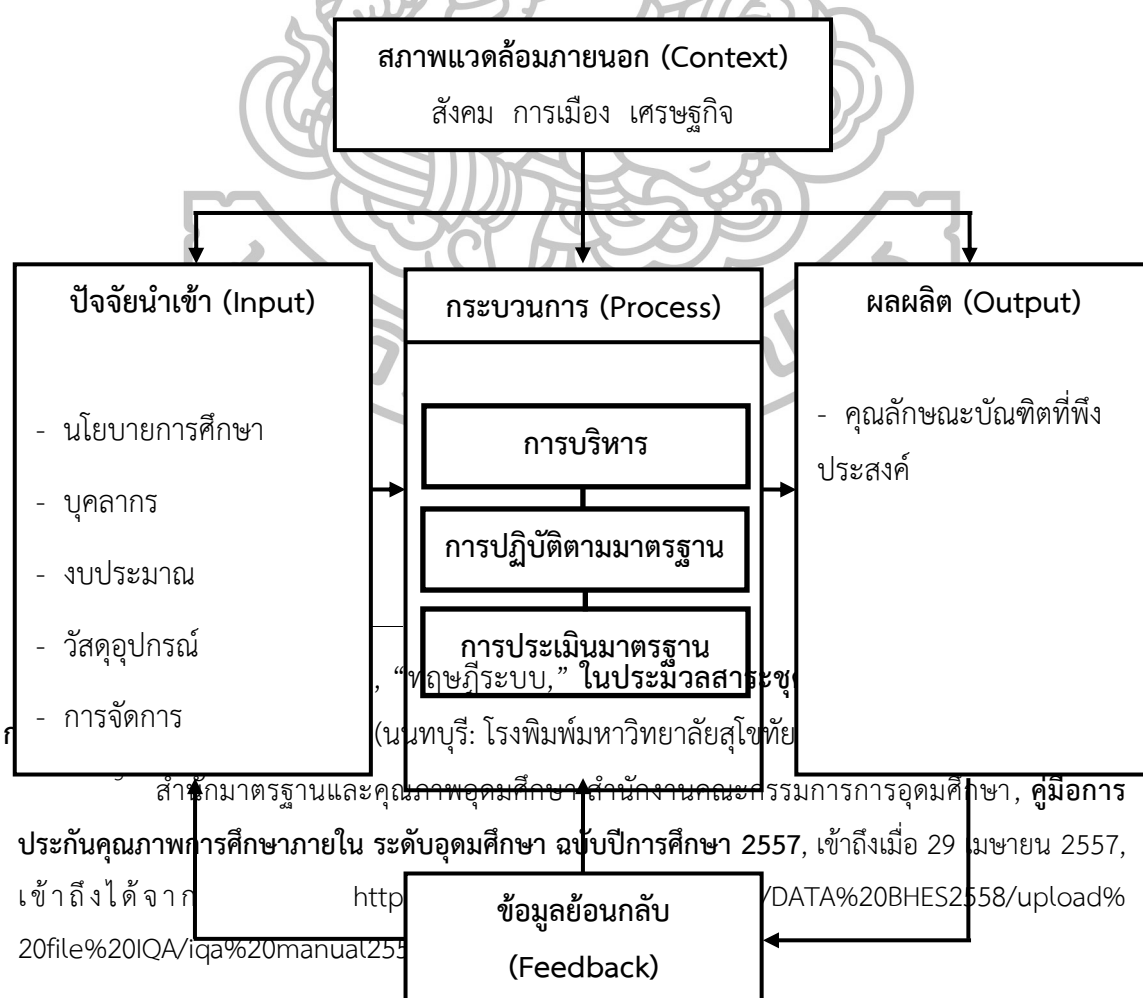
สภาพแวดล้อมภายนอก (Context)
สังคม การเมือง เศรษฐกิจ

ปัจจัยนำเข้า (Input)

- นโยบายการศึกษา
- บุคลากร
- งบประมาณ
- วัสดุอุปกรณ์
- การจัดการ

กระบวนการ (Process)

การบริหาร

การปฏิบัติตามมาตรฐาน

การประเมินมาตรฐาน

ผลผลิต (Output)

- คุณลักษณะบัณฑิตที่พึงประสงค์

, "ทฤษฎีระบบ," ในประมวลสาระชุ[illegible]

ก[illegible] (นนทบุรี: โรงพิมพ์มหาวิทยาลัยสุโขทัย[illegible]

สำนักมาตรฐานและคุณภาพอุดมศึกษา สำนักงานคณะกรรมการการอุดมศึกษา, คู่มือการประกันคุณภาพการศึกษาภายใน ระดับอุดมศึกษา ฉบับปีการศึกษา 2557, เข้าถึงเมื่อ 29 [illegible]มษายน 2557, เข้าถึงได้จาก http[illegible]/DATA%20BHES2558/upload%20file%20IQA/iqa%20manual255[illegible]

ข้อมูลย้อนกลับ
(Feedback)